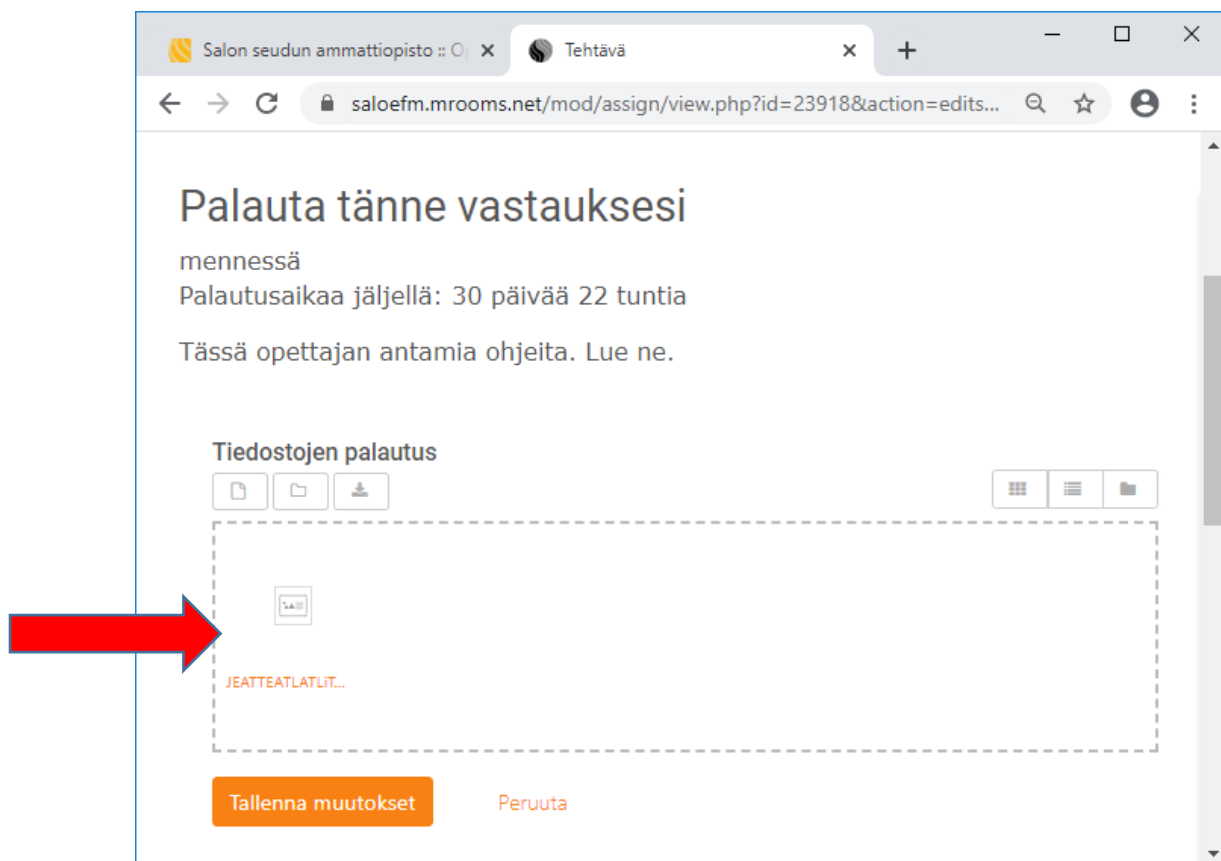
Salon seudun ammattiopisto :: O
Tehtävä

saloefm.mrooms.net/mod/assign/view.php?id=23918&action=edits...

Palauta tänne vastauksesi

mennessä
Palautusaikaa jäljellä: 30 päivää 22 tuntia

Tässä opettajan antamia ohjeita. Lue ne.

Tiedostojen palautus

JEATTEATLATLIT...

Tallenna muutokset

Peruuta